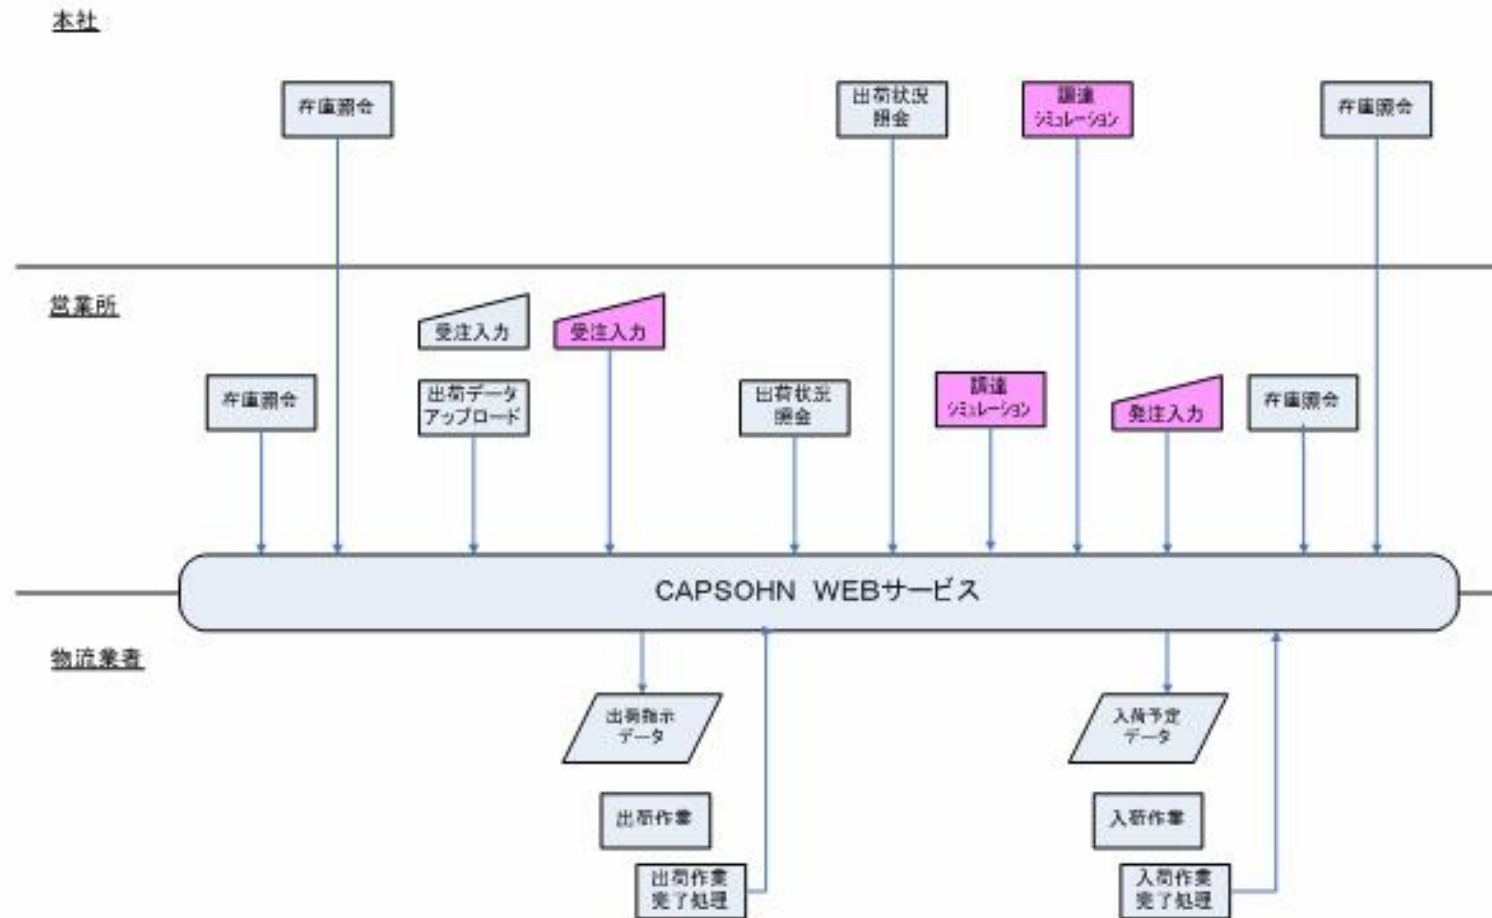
本社

在庫照会

出荷状況照会

調達シミュレーション

在庫照会

営業所

受注入力

受注入力

在庫照会

出荷データアップロード

出荷状況照会

調達シミュレーション

発注入力

在庫照会

CAPSOHN WEBサービス

物流業者

出荷指示データ

入荷予定データ

出荷作業

入荷作業

出荷作業完了処理

入荷作業完了処理